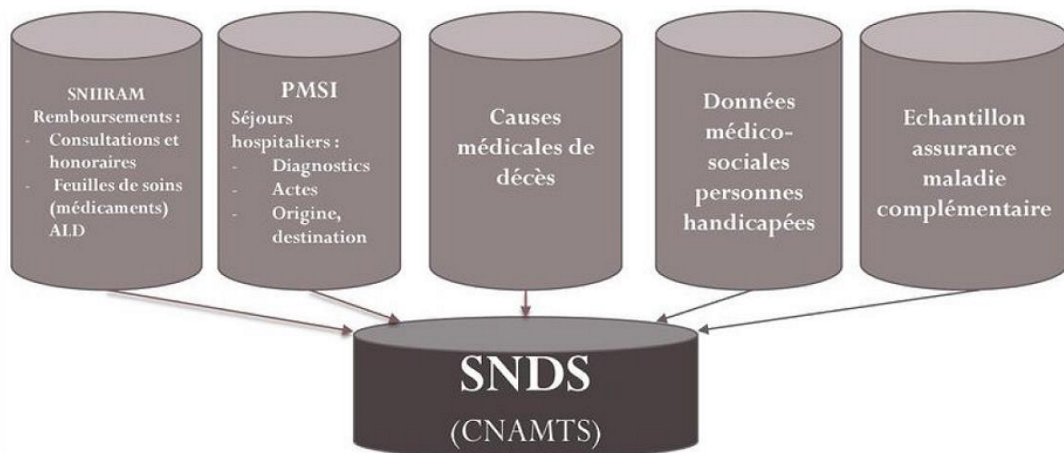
SNIIRAM
Remboursements :
- Consultations et honoraires
- Feuilles de soins (médicaments)
ALD

PMSI
Séjours hospitaliers :
- Diagnostics
- Actes
- Origine, destination

Causes médicales de décès

Données médico-sociales personnes handicapées

Echantillon assurance maladie complémentaire

SNDS
(CNAMTS)